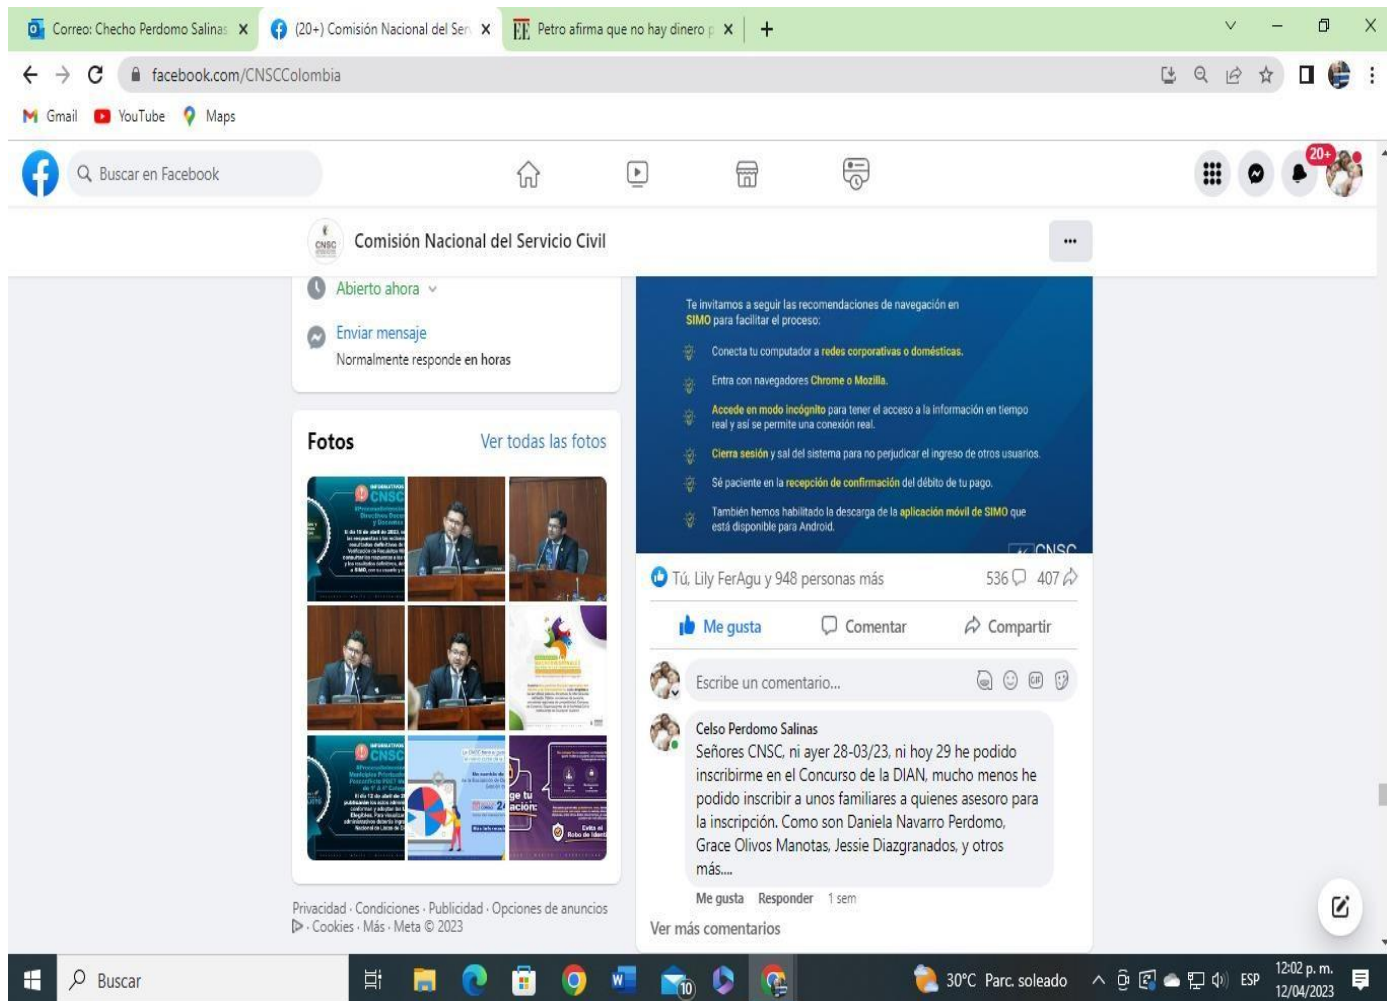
Correo: Checho Perdomo Salinas X
(20+) Comisión Nacional del Ser X
Petro afirma que no hay dinero X
+

facebook.com/CNSCColombia

Gmail YouTube Maps

Buscar en Facebook

20+

Comisión Nacional del Servicio Civil

...

Abierto ahora

Enviar mensaje
Normalmente responde en horas

Fotos
Ver todas las fotos

Te invitamos a seguir las recomendaciones de navegación en SIMO para facilitar el proceso:

Conecta tu computador a redes corporativas o domésticas.

Entra con navegadores Chrome o Mozilla.

Accede en modo incógnito para tener el acceso a la información en tiempo real y así se permite una conexión real.

Cierra sesión y sal del sistema para no perjudicar el ingreso de otros usuarios.

Sé paciente en la recepción de confirmación del débito de tu pago.

También hemos habilitado la descarga de la aplicación móvil de SIMO que está disponible para Android.

CNSC

Tú, Lily FerAgu y 948 personas más
536 407

Me gusta
Comentar
Compartir

Escribe un comentario...

Celso Perdomo Salinas
Señores CNSC, ni ayer 28-03/23, ni hoy 29 he podido inscribirme en el Concurso de la DIAN, mucho menos he podido inscribir a unos familiares a quienes asesoro para la inscripción. Como son Daniela Navarro Perdomo, Grace Olivos Manotas, Jessie Diazgranados, y otros más....

Me gusta Responder 1 sem

Ver más comentarios

Privacidad · Condiciones · Publicidad · Opciones de anuncios · Cookies · Más · Meta © 2023

Buscar
30°C Parc. soleado
ESP
12:02 p. m.
12/04/2023